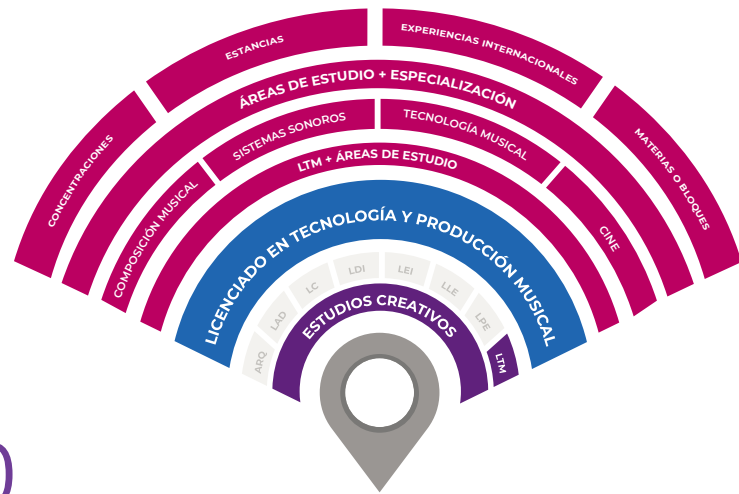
ESTANCIAS
EXPERIENCIAS INTERNACIONALES
CONCENTRACIONES
ÁREAS DE ESTUDIO + ESPECIALIZACIÓN
MATERIAS O BLOQUES
SISTEMAS SONOROS
TECNOLOGÍA MUSICAL
COMPOSICIÓN MUSICAL
LTM + ÁREAS DE ESTUDIO
CINE
LICENCIADO EN TECNOLOGÍA Y PRODUCCIÓN MUSICAL
LDI
LEI
LC
LLE
LAD
LDE
ESTUDIOS CREATIVOS
ARQ
LTM